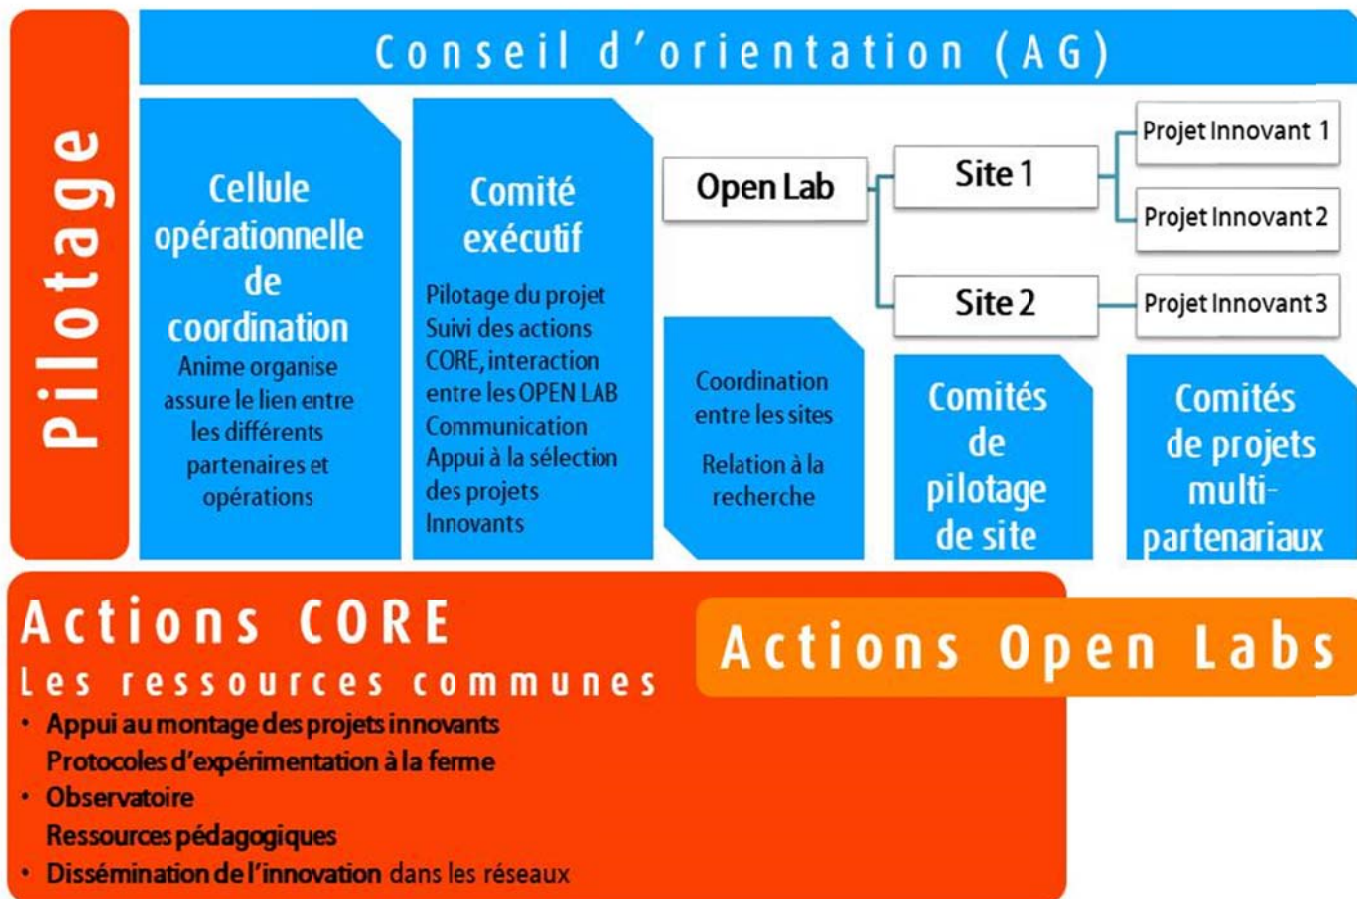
Pilotage

Conseil d'orientation (AG)

Cellule opérationnelle de coordination
Anime organise assure le lien entre les différents partenaires et opérations

Comité exécutif
Pilotage du projet
Suivi des actions CORE, interaction entre les OPEN LAB
Communication
Appui à la sélection des projets Innovants

Open Lab

Site 1

Site 2

Projet Innovant 1

Projet Innovant 2

Projet Innovant 3

Coordination entre les sites

Relation à la recherche

Comités de pilotage de site

Comités de projets multi-partenariaux

Actions CORE
Les ressources communes
• Appui au montage des projets innovants
Protocoles d'expérimentation à la ferme
• Observatoire
Ressources pédagogiques
• Dissémination de l'innovation dans les réseaux

Actions Open Labs